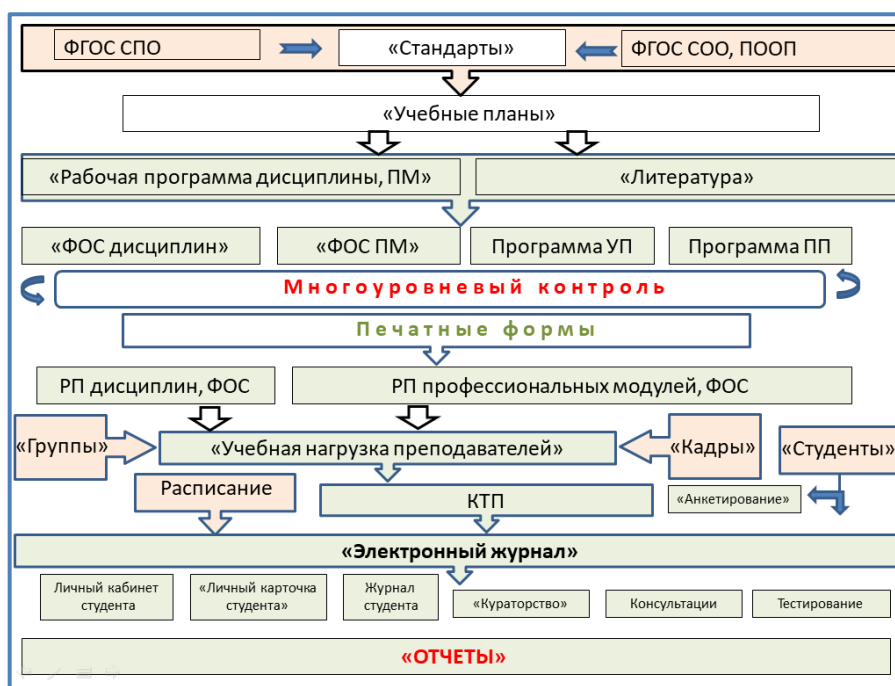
ФГОС СПО

«Стандарты»

ФГОС СОО, ПООП

«Учебные планы»

«Рабочая программа дисциплины, ПМ»

«Литература»

«ФОС дисциплин»

«ФОС ПМ»

Программа УП

Программа ПП

Многоуровневый контроль

Печатные формы

РП дисциплин, ФОС

РП профессиональных модулей, ФОС

«Группы»

«Учебная нагрузка преподавателей»

«Кадры»

«Студенты»

Расписание

КТП

«Анкетирование»

«Электронный журнал»

Личный кабинет студента

«Личный карточка студента»

Журнал студента

«Кураторство»

Консультации

Тестирование

«ОТЧЕТЫ»